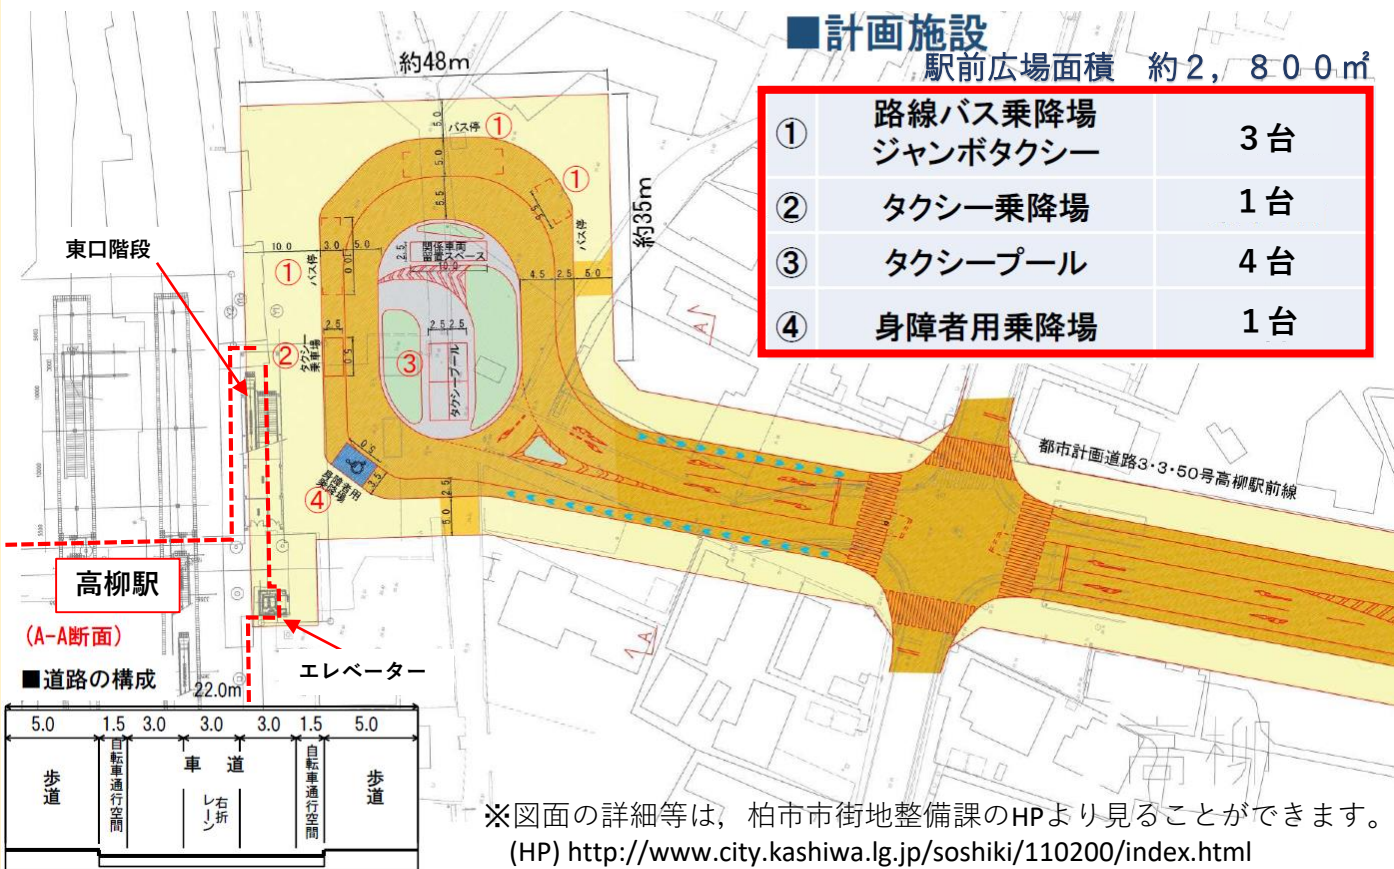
■計画施設
駅前広場面積　約２，８００㎡

| | | |
|---|---|---|
| ① | 路線バス乗降場 ジャンボタクシー | ３台 |
| ② | タクシー乗降場 | １台 |
| ③ | タクシープール | ４台 |
| ④ | 身障者用乗降場 | １台 |

約48m
約35m
バス停 ①
①
バス停
① バス停
② タクシー乗車場
③
タクシープール
関係車両 駐停車スペース
④ 身障者用乗降場
10.0 3.0 5.0 4.5 2.5 5.0 2.5 2.5 5.0 5.5 5.0 2.5
東口階段
高柳駅
(A-A断面)
エレベーター
都市計画道路3･3･50号高柳駅前線
高柳

■道路の構成
22.0m

| 5.0 | 1.5 | 3.0 | 3.0 | 3.0 | 1.5 | 5.0 |
|---|---|---|---|---|---|---|
| 歩道 | 自転車通行空間 | 車道 | 右折レーン | 車道 | 自転車通行空間 | 歩道 |

※図面の詳細等は，柏市市街地整備課のHPより見ることができます。
(HP) http://www.city.kashiwa.lg.jp/soshiki/110200/index.html